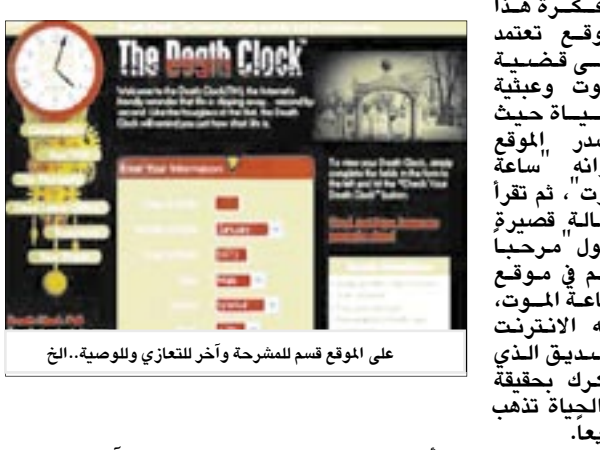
The Death Clock

Enter Your Information

على الموقع قسم للمشرحة وآخر للتعازي وللوصية..الخ

فكرة هذا الموقع تعتمد على قضية الموت وعبثية الحياة حيث يصدر الموقع عنوانه "ساعة الموت"، ثم تقرأ رسالة قصيرة تقول "مرحبا بكم في موقع ساعة الموت، إنه الانترنت الصديق الذي يذكرك بحقيقة أن الحياة تذهب سريعا.